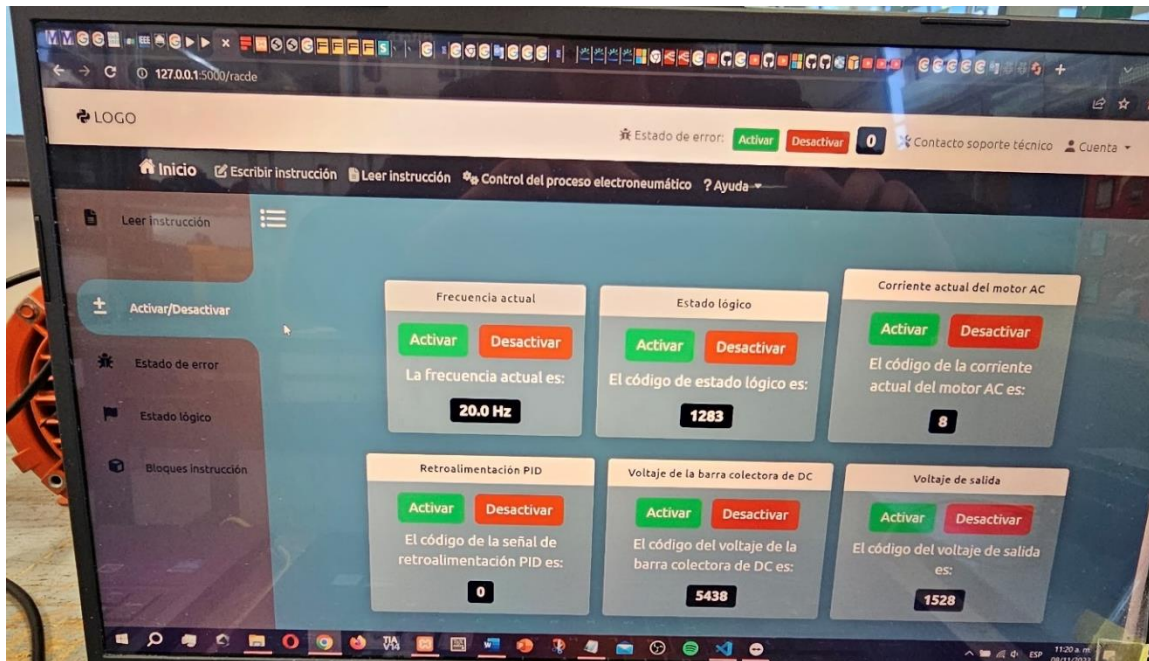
127.0.0.1:5000/racde

LOGO

Estado de error: Activar Desactivar 0 Contacto soporte técnico Cuenta

Inicio Escribir instrucción Leer instrucción Control del proceso electroneumático ? Ayuda

Leer instrucción

Activar/Desactivar

Estado de error

Estado lógico

Bloques instrucción

Frecuencia actual
Activar Desactivar
La frecuencia actual es:
20.0 Hz

Estado lógico
Activar Desactivar
El código de estado lógico es:
1283

Corriente actual del motor AC
Activar Desactivar
El código de la corriente actual del motor AC es:
8

Retroalimentación PID
Activar Desactivar
El código de la señal de retroalimentación PID es:
0

Voltaje de la barra colectora de DC
Activar Desactivar
El código del voltaje de la barra colectora de DC es:
5438

Voltaje de salida
Activar Desactivar
El código del voltaje de salida es:
1528

ESP 11:20 a. m. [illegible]